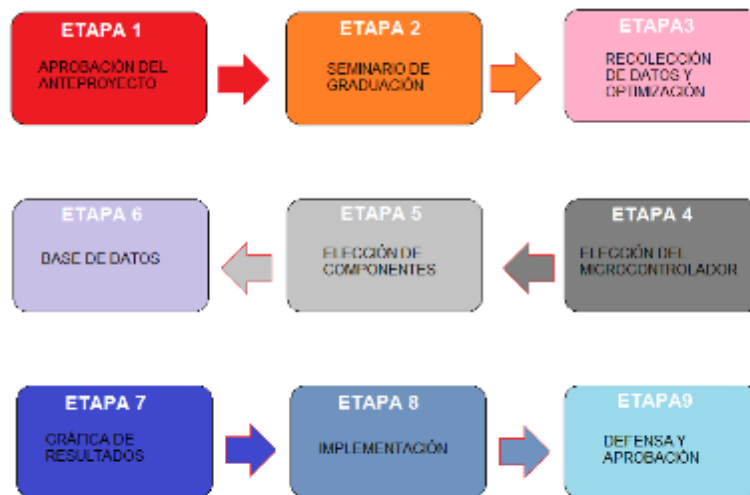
ETAPA 1

APROBACIÓN DEL ANTEPROYECTO

ETAPA 2

SEMINARIO DE GRADUACIÓN

ETAPA3

RECOLECCIÓN DE DATOS Y OPTIMIZACIÓN

ETAPA 4

ELECCIÓN DEL MICROCONTROLADOR

ETAPA 5

ELECCIÓN DE COMPONENTES

ETAPA 6

BASE DE DATOS

ETAPA 7

GRÁFICA DE RESULTADOS

ETAPA 8

IMPLEMENTACIÓN

ETAPA9

DEFENSA Y APROBACIÓN